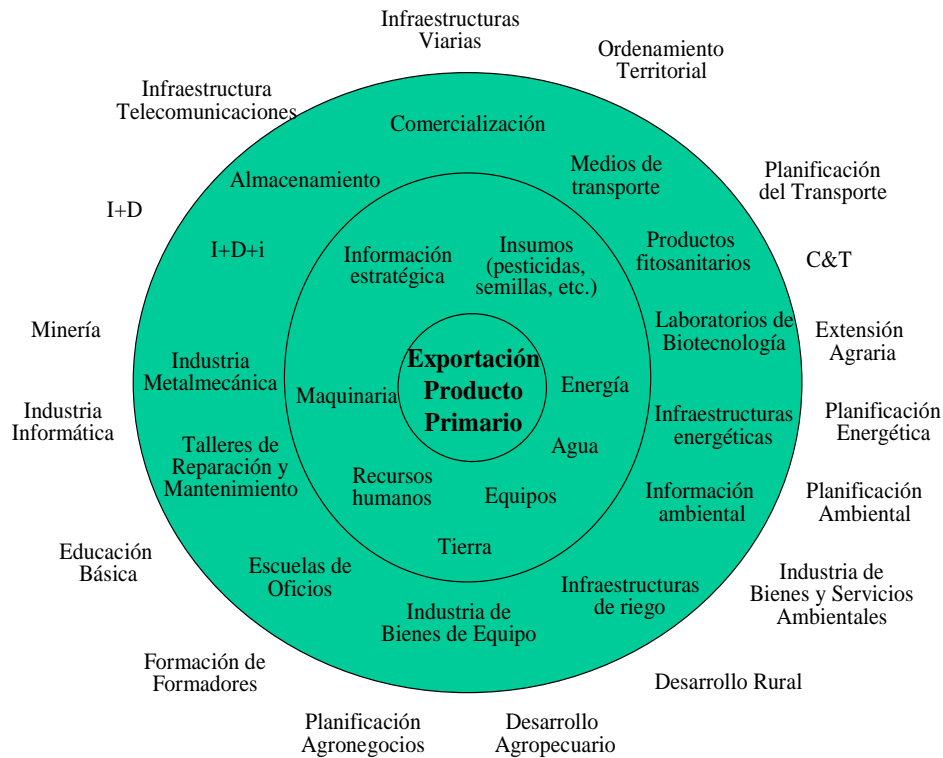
Infraestructuras Viarias

Ordenamiento Territorial

Infraestructura Telecomunicaciones

Comercialización

Almacenamiento

Medios de transporte

Planificación del Transporte

I+D

I+D+i

Información estratégica

Insumos (pesticidas, semillas, etc.)

Productos fitosanitarios

C&T

Minería

Laboratorios de Biotecnología

Extensión Agraria

Industria Metalmecánica

Exportación Producto Primario

Maquinaria

Energía

Industria Informática

Infraestructuras energéticas

Planificación Energética

Talleres de Reparación y Mantenimiento

Agua

Recursos humanos

Equipos

Información ambiental

Planificación Ambiental

Tierra

Educación Básica

Escuelas de Oficios

Infraestructuras de riego

Industria de Bienes y Servicios Ambientales

Industria de Bienes de Equipo

Formación de Formadores

Desarrollo Rural

Planificación Agronegocios

Desarrollo Agropecuario